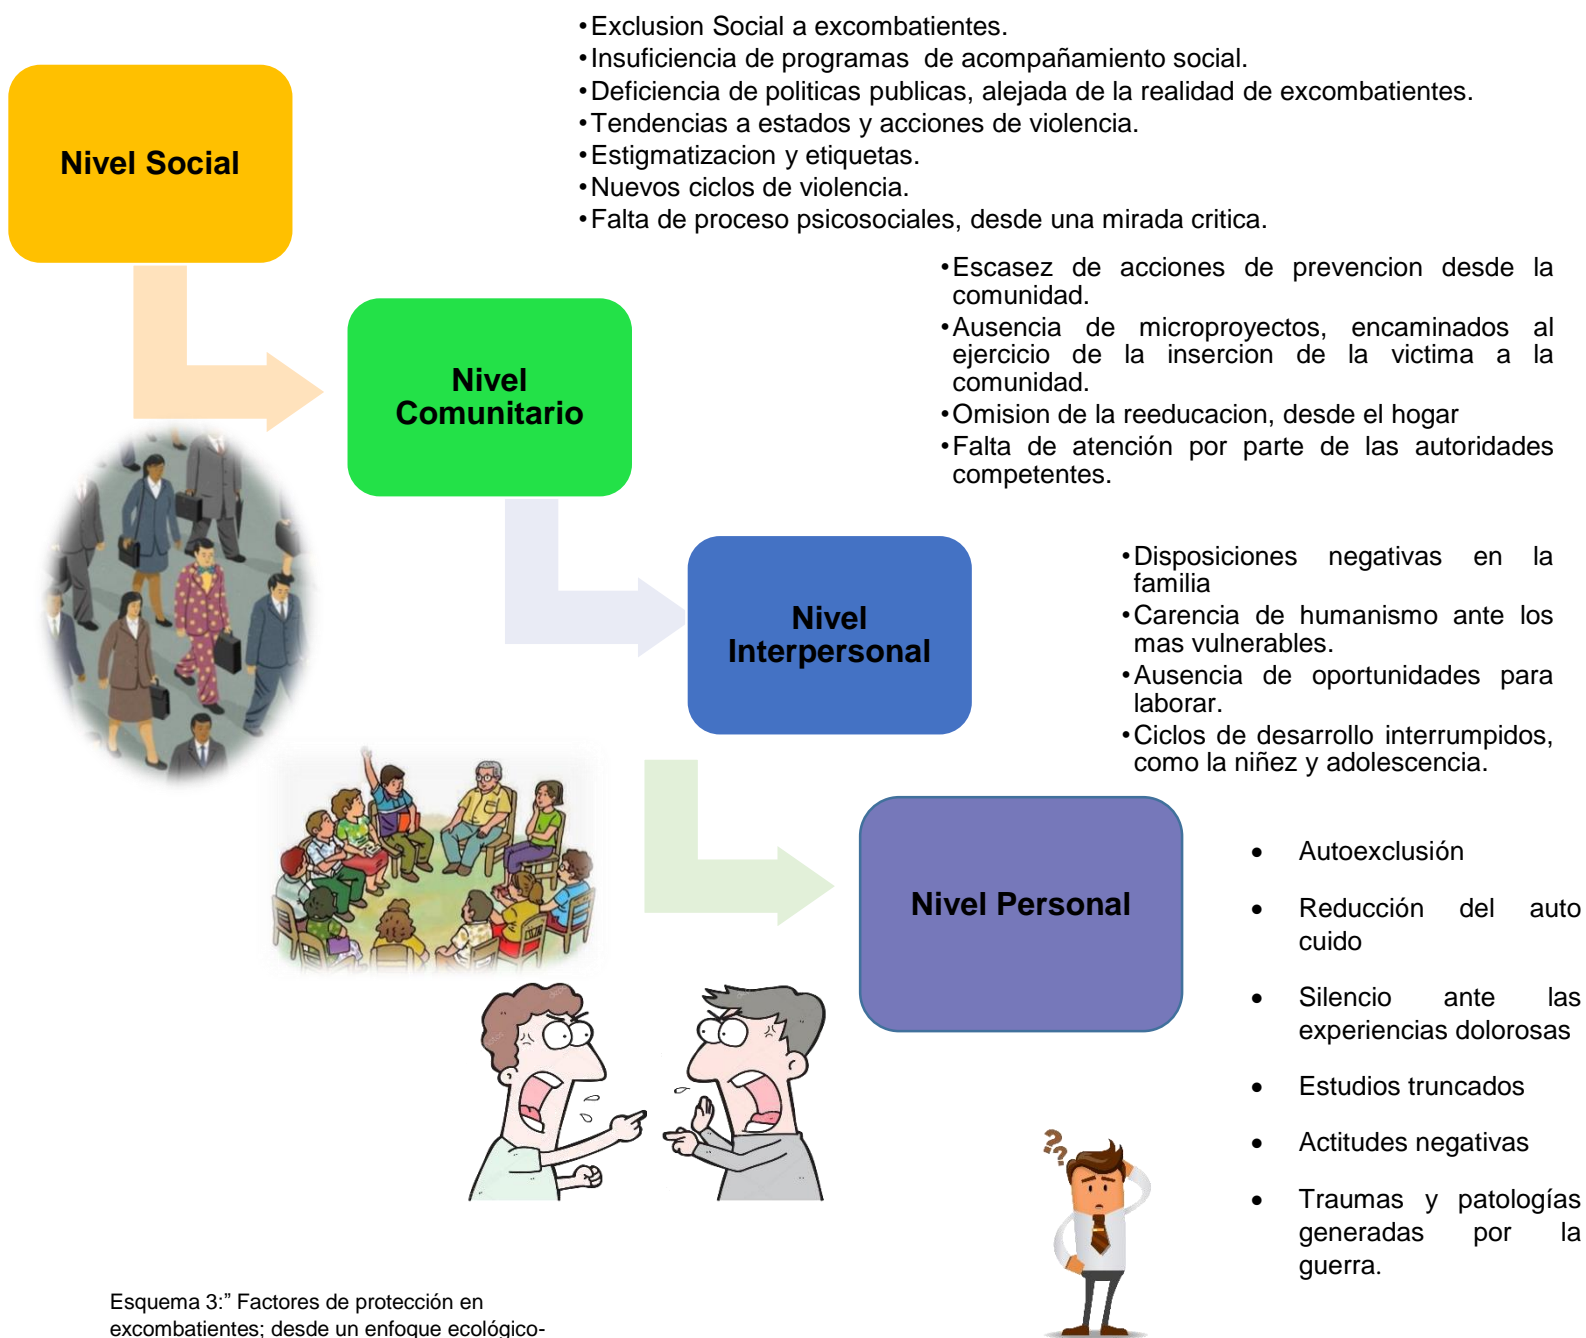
•Exclusion Social a excombatientes.
•Insuficiencia de programas de acompañamiento social.
•Deficiencia de politicas publicas, alejada de la realidad de excombatientes.
•Tendencias a estados y acciones de violencia.
•Estigmatizacion y etiquetas.
•Nuevos ciclos de violencia.
•Falta de proceso psicosociales, desde una mirada critica.

Nivel Social

•Escasez de acciones de prevencion desde la comunidad.
•Ausencia de microproyectos, encaminados al ejercicio de la insercion de la victima a la comunidad.
•Omision de la reeducacion, desde el hogar
•Falta de atención por parte de las autoridades competentes.

Nivel Comunitario

•Disposiciones negativas en la familia
•Carencia de humanismo ante los mas vulnerables.
•Ausencia de oportunidades para laborar.
•Ciclos de desarrollo interrumpidos, como la niñez y adolescencia.

Nivel Interpersonal

Nivel Personal

• Autoexclusión
• Reducción del auto cuido
• Silencio ante las experiencias dolorosas
• Estudios truncados
• Actitudes negativas
• Traumas y patologías generadas por la guerra.

Esquema 3:" Factores de protección en excombatientes; desde un enfoque ecológico-